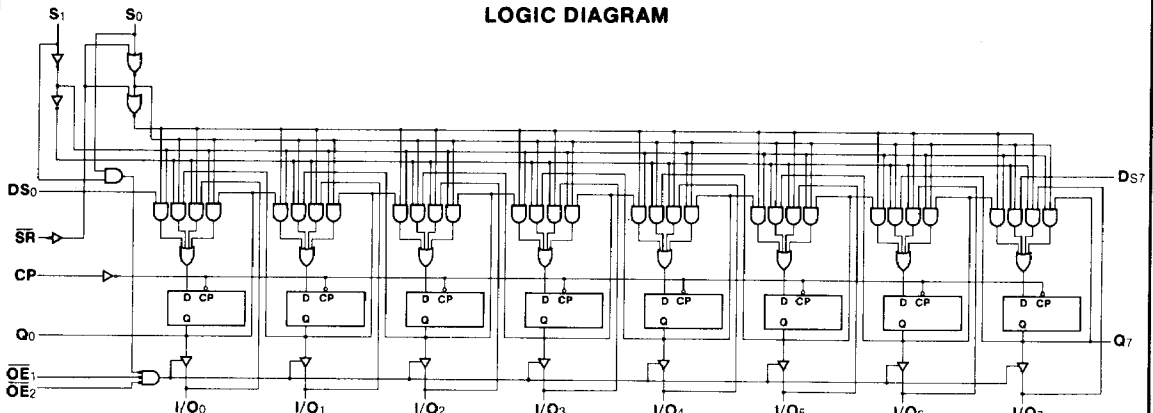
LOGIC DIAGRAM

$S_1$ $S_0$

$DS_0$

$\overline{SR}$

CP

$Q_0$

$\overline{OE}_1$
$\overline{OE}_2$

D CP
Q

D CP
Q

D CP
Q

D CP
Q

D CP
Q

D CP
Q

D CP
Q

D CP
Q

$D_{S7}$

$Q_7$

$I/O_0$ $I/O_1$ $I/O_2$ $I/O_3$ $I/O_4$ $I/O_5$ $I/O_6$ $I/O_7$